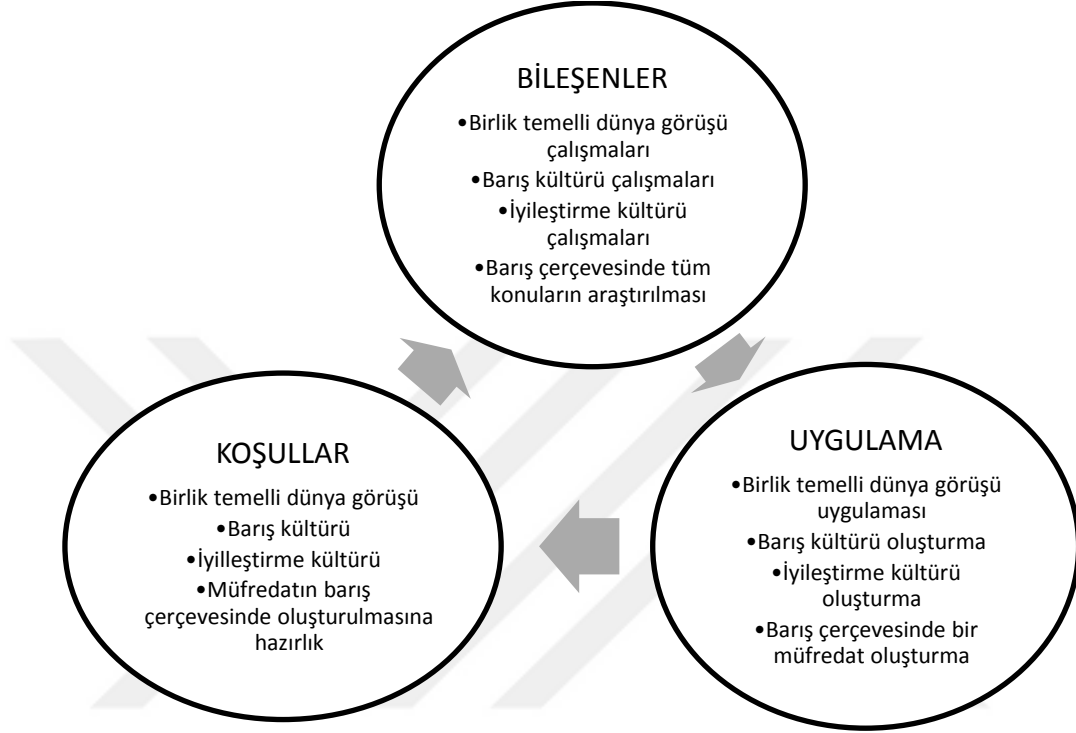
BİLEŞENLER
•Birlik temelli dünya görüşü çalışmaları
•Barış kültürü çalışmaları
•İyileştirme kültürü çalışmaları
•Barış çerçevesinde tüm konuların araştırılması

UYGULAMA
•Birlik temelli dünya görüşü uygulaması
•Barış kültürü oluşturma
•İyileştirme kültürü oluşturma
•Barış çerçevesinde bir müfredat oluşturma

KOŞULLAR
•Birlik temelli dünya görüşü
•Barış kültürü
•İyilleştirme kültürü
•Müfredatın barış çerçevesinde oluşturulmasına hazırlık